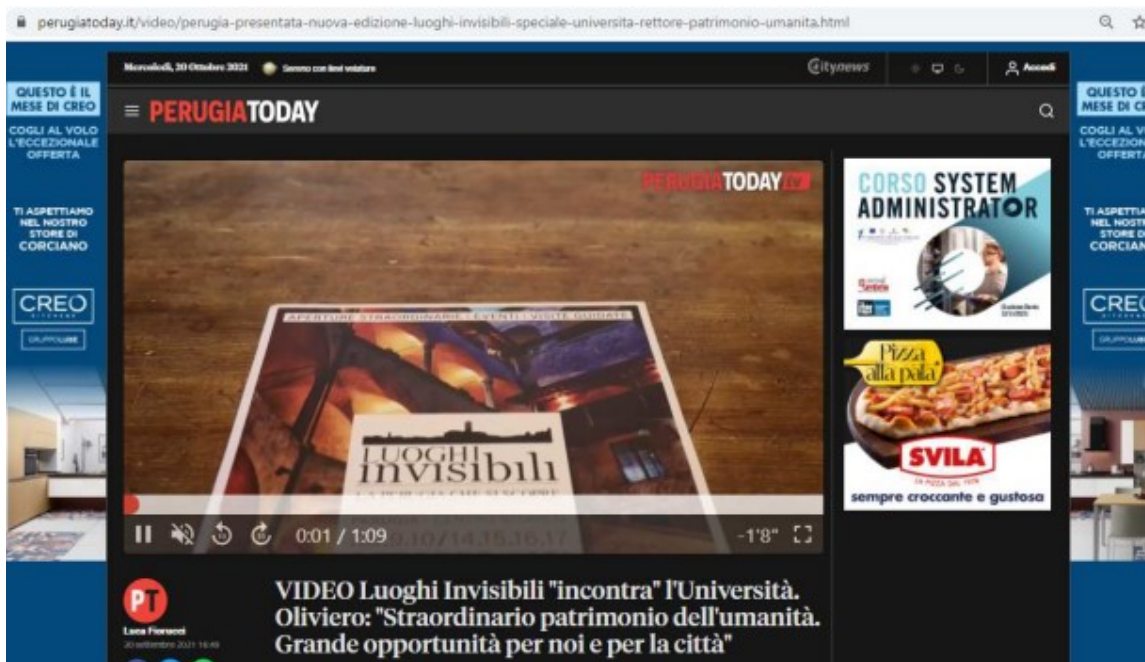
perugiatoday.it/video/perugia-presentata-nuova-edizione-luoghi-invisibili-speciale-universita-rettore-patrimonio-umanita.html

QUESTO È IL MESE DI CREO

COGLI AL VOLO L'ECCEZIONALE OFFERTA

TI ASPETTIAMO NEL NOSTRO STORE DI CORCIANO

CREO

GRUPPOLUBE

Mercoledì, 20 Ottobre 2021 Sereno con lievi velature

citynews

Accedi

PERUGIATODAY

PERUGIATODAY tv

APERTURE STRAORDINARIE · EVENTI · VISITE GUIDATE

LUOGHI invisibili

0:01 / 1:09

-1'8"

CORSO SYSTEM ADMINISTRATOR

Pizza alla pala

SVILA

sempre croccante e gustosa

PT

Luca Fiorucci

20 settembre 2021 16:49

VIDEO Luoghi Invisibili "incontra" l'Università. Oliviero: "Straordinario patrimonio dell'umanità. Grande opportunità per noi e per la città"

QUESTO È IL MESE DI CR

COGLI AL VO L'ECCEZION OFFERTA

TI ASPETTIA NEL NOSTR STORE DI CORCIANO

CREO

GRUPPOLUBE